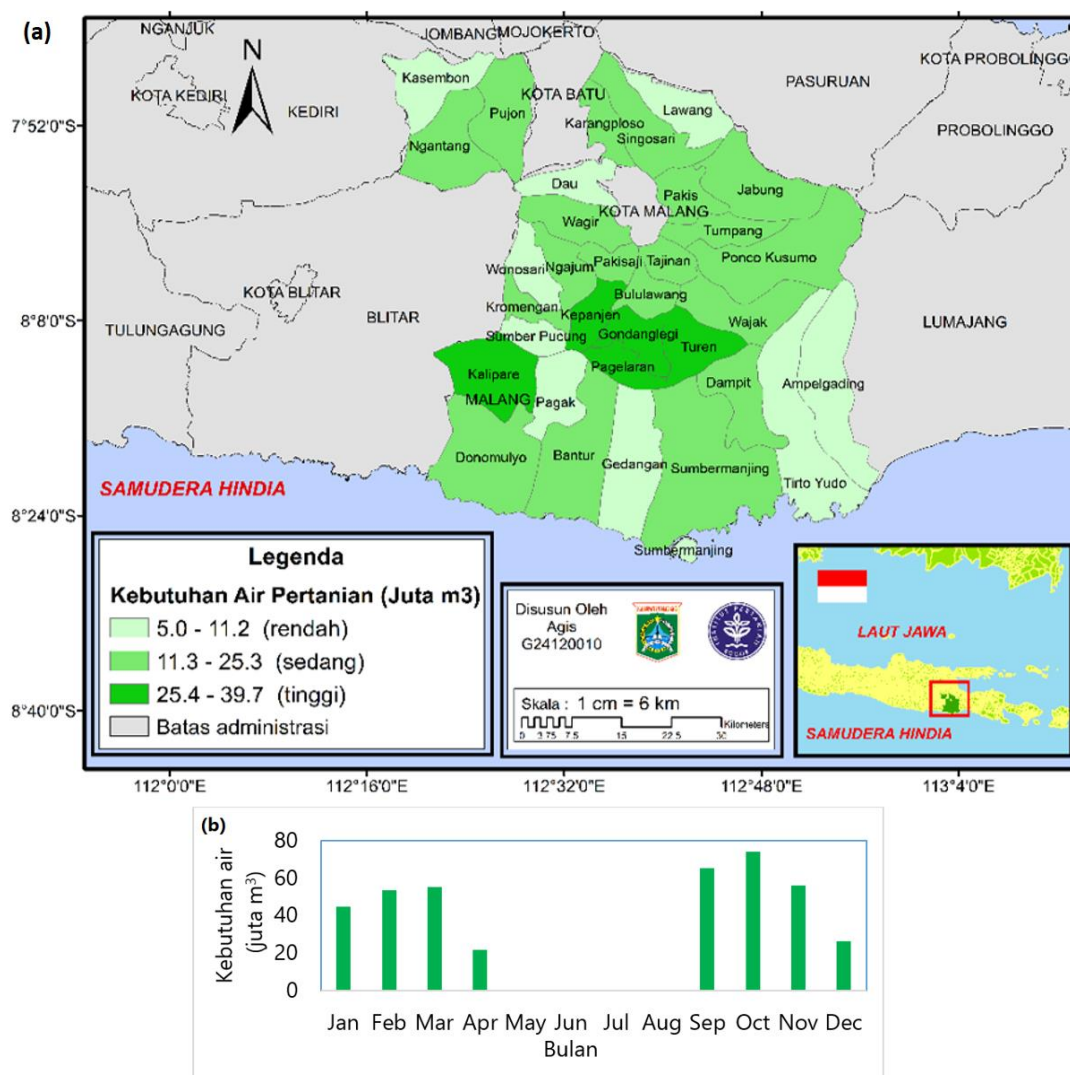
(a)

NGANJUK
JOMBANG
MOJOKERTO
KOTA PROBOLINGGO
PASURUAN
KOTA KEDIRI
KEDIRI
Kasembon
KOTA BATU
Pujon
Lawang
Karangploso
Singosari
PROBOLINGGO
Ngantang
Dau
Pakis
Jabung
KOTA MALANG
Wagir
Tumpang
Wonosari
Ngajum
Pakisaji
Tajinan
Ponco Kusumo
KOTA BLITAR
BLITAR
Kromengan
Bululawang
TULUNGAGUNG
Kepanjen
Wajak
LUMAJANG
Sumber Pucung
Gondanglegi
Turen
Pagelaran
Kalipare
Dampit
Ampelgading
MALANG
Pagak
Donomulyo
Bantur
Gedangan
Sumbermanjing
Tirto Yudo
SAMUDERA HINDIA
Sumbermanjing

7°52'0"S
8°8'0"S
8°24'0"S
8°40'0"S

N

Legenda
Kebutuhan Air Pertanian (Juta m3)
5.0 - 11.2 (rendah)
11.3 - 25.3 (sedang)
25.4 - 39.7 (tinggi)
Batas administrasi

Disusun Oleh
Agis
G24120010

Skala : 1 cm = 6 km
0 3.75 7.5 15 22.5 30 Kilometers

LAUT JAWA
SAMUDERA HINDIA

112°0'0"E
112°16'0"E
112°32'0"E
112°48'0"E
113°4'0"E

(b)
Kebutuhan air (juta m$^3$)
80
60
40
20
0
Jan Feb Mar Apr May Jun Jul Aug Sep Oct Nov Dec
Bulan